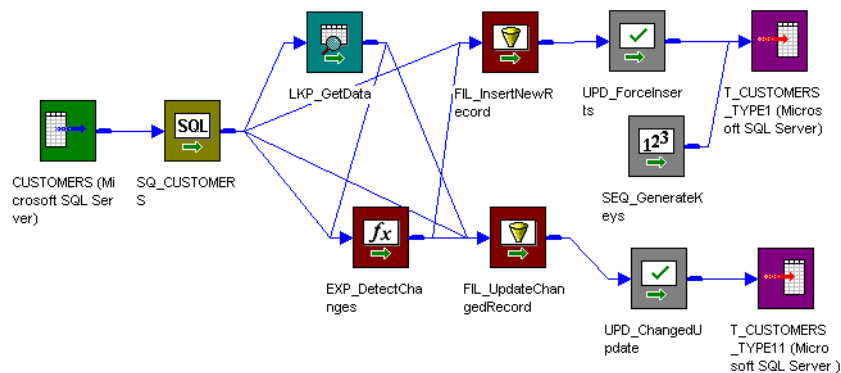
CUSTOMERS (Microsoft SQL Server)

SQL

SQ_CUSTOMERS

LKP_GetData

EXP_DetectChanges

FIL_InsertNewRecord

FIL_UpdateChangedRecord

UPD_ForceInserts

$1^2 3$

SEQ_GenerateKeys

UPD_ChangedUpdate

T_CUSTOMERS_TYPE1 (Microsoft SQL Server)

T_CUSTOMERS_TYPE11 (Microsoft SQL Server )